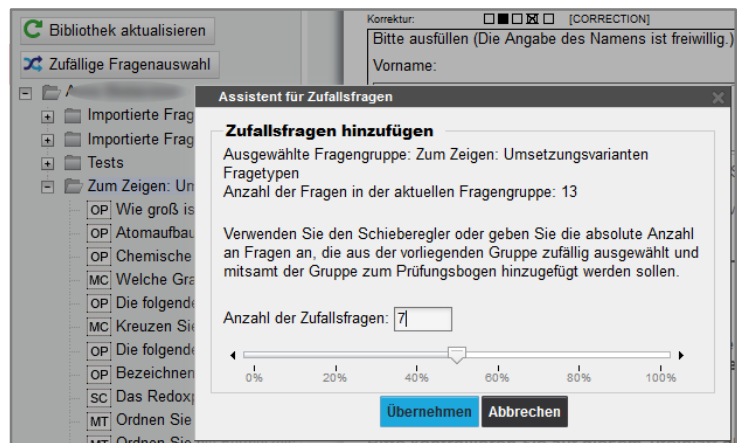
Bibliothek aktualisieren

Zufällige Fragenauswahl

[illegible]

Importierte Frag

Importierte Frag

Tests

Zum Zeigen: Um

OP Wie groß is

OP Atomaufbau

OP Chemische

MC Welche Gra

OP Die folgende

MC Kreuzen Sie

OP Die folgende

OP Bezeichnen

SC Das Redoxp

MT Ordnen Sie

MT Ordnen Sie

Korrektur: [CORRECTION]

Bitte ausfüllen (Die Angabe des Namens ist freiwillig.)

Vorname:

Assistent für Zufallsfragen

Zufallsfragen hinzufügen

Ausgewählte Fragengruppe: Zum Zeigen: Umsetzungsvarianten Fragetypen
Anzahl der Fragen in der aktuellen Fragengruppe: 13

Verwenden Sie den Schieberegler oder geben Sie die absolute Anzahl an Fragen an, die aus der vorliegenden Gruppe zufällig ausgewählt und mitsamt der Gruppe zum Prüfungsbogen hinzugefügt werden sollen.

Anzahl der Zufallsfragen: 7

0% 20% 40% 60% 80% 100%

Übernehmen Abbrechen